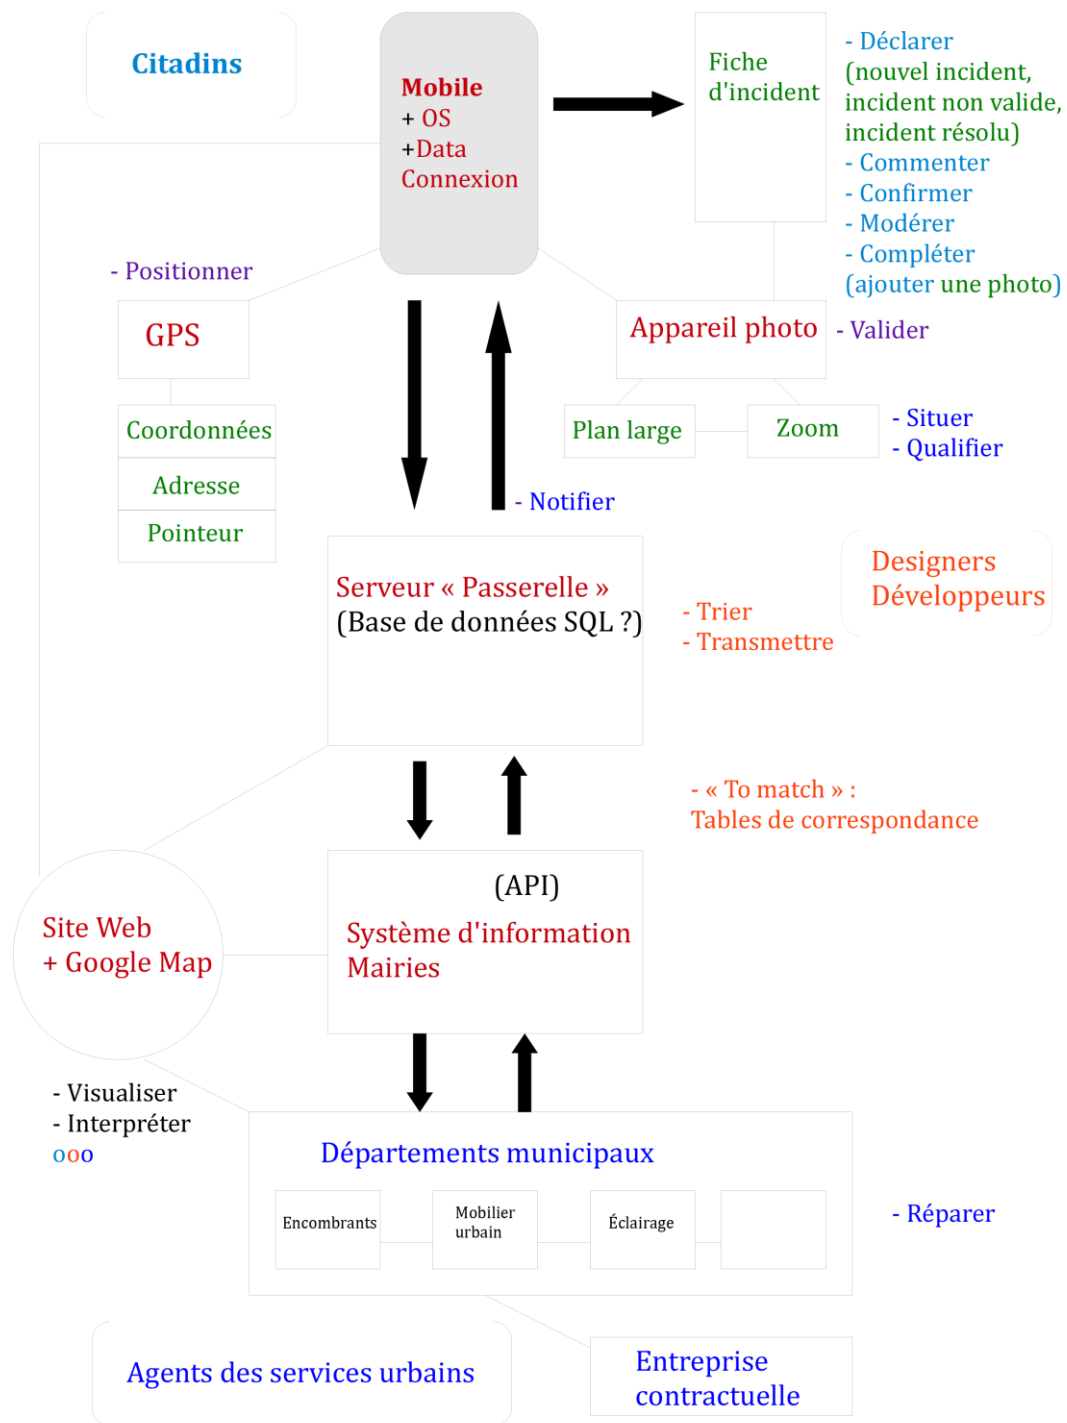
Citadins

Mobile
+ OS
+Data
Connexion

Fiche
d'incident

- Déclarer
(nouvel incident,
incident non valide,
incident résolu)
- Commenter
- Confirmer
- Modérer
- Compléter
(ajouter une photo)

- Positionner

GPS

Appareil photo

- Valider

Coordonnées

Adresse

Pointeur

Plan large

Zoom

- Situer
- Qualifier

- Notifier

Serveur « Passerelle »
(Base de données SQL ?)

- Trier
- Transmettre

Designers
Développeurs

- « To match » :
Tables de correspondance

(API)
Système d'information
Mairies

Site Web
+ Google Map

- Visualiser
- Interpréter
ooo

Départements municipaux

Encombrants

Mobilier
urbain

Éclairage

- Réparer

Agents des services urbains

Entreprise
contractuelle